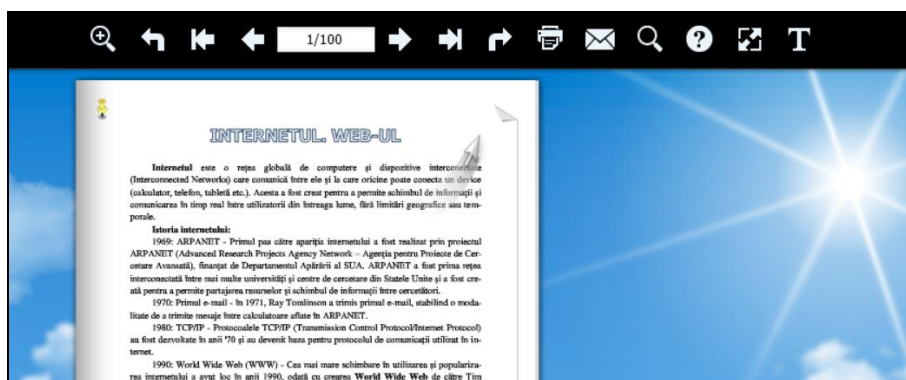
1/100

INTERNETUL. WEB-UL

**Internetul** este o rețea globală de computere și dispozitive interconectate (Interconnected Networks) care comunică între ele și la care oricine poate conecta un device (calculator, telefon, tabletă etc.). Acesta a fost creat pentru a permite schimbul de informații și comunicarea în timp real între utilizatorii din întreaga lume, fără limitări geografice sau temporale.

**Istoria internetului:**

1969: ARPANET - Primul pas către apariția internetului a fost realizat prin proiectul ARPANET (Advanced Research Projects Agency Network – Agenția pentru Proiecte de Cercetare Avansată), finanțat de Departamentul Apărării al SUA. ARPANET a fost prima rețea interconectată între mai multe universități și centre de cercetare din Statele Unite și a fost creată pentru a permite partajarea resurselor și schimbul de informații între cercetători.

1970: Primul e-mail - în 1971, Ray Tomlinson a trimis primul e-mail, stabilind o modalitate de a trimite mesaje între calculatoare aflate în ARPANET.

1980: TCP/IP - Protocoalele TCP/IP (Transmission Control Protocol/Internet Protocol) au fost dezvoltate în anii '70 și au devenit baza pentru protocolul de comunicații utilizat în internet.

1990: World Wide Web (WWW) - Cea mai mare schimbare în utilizarea și popularizarea internetului a avut loc în anii 1990, odată cu crearea **World Wide Web** de către Tim